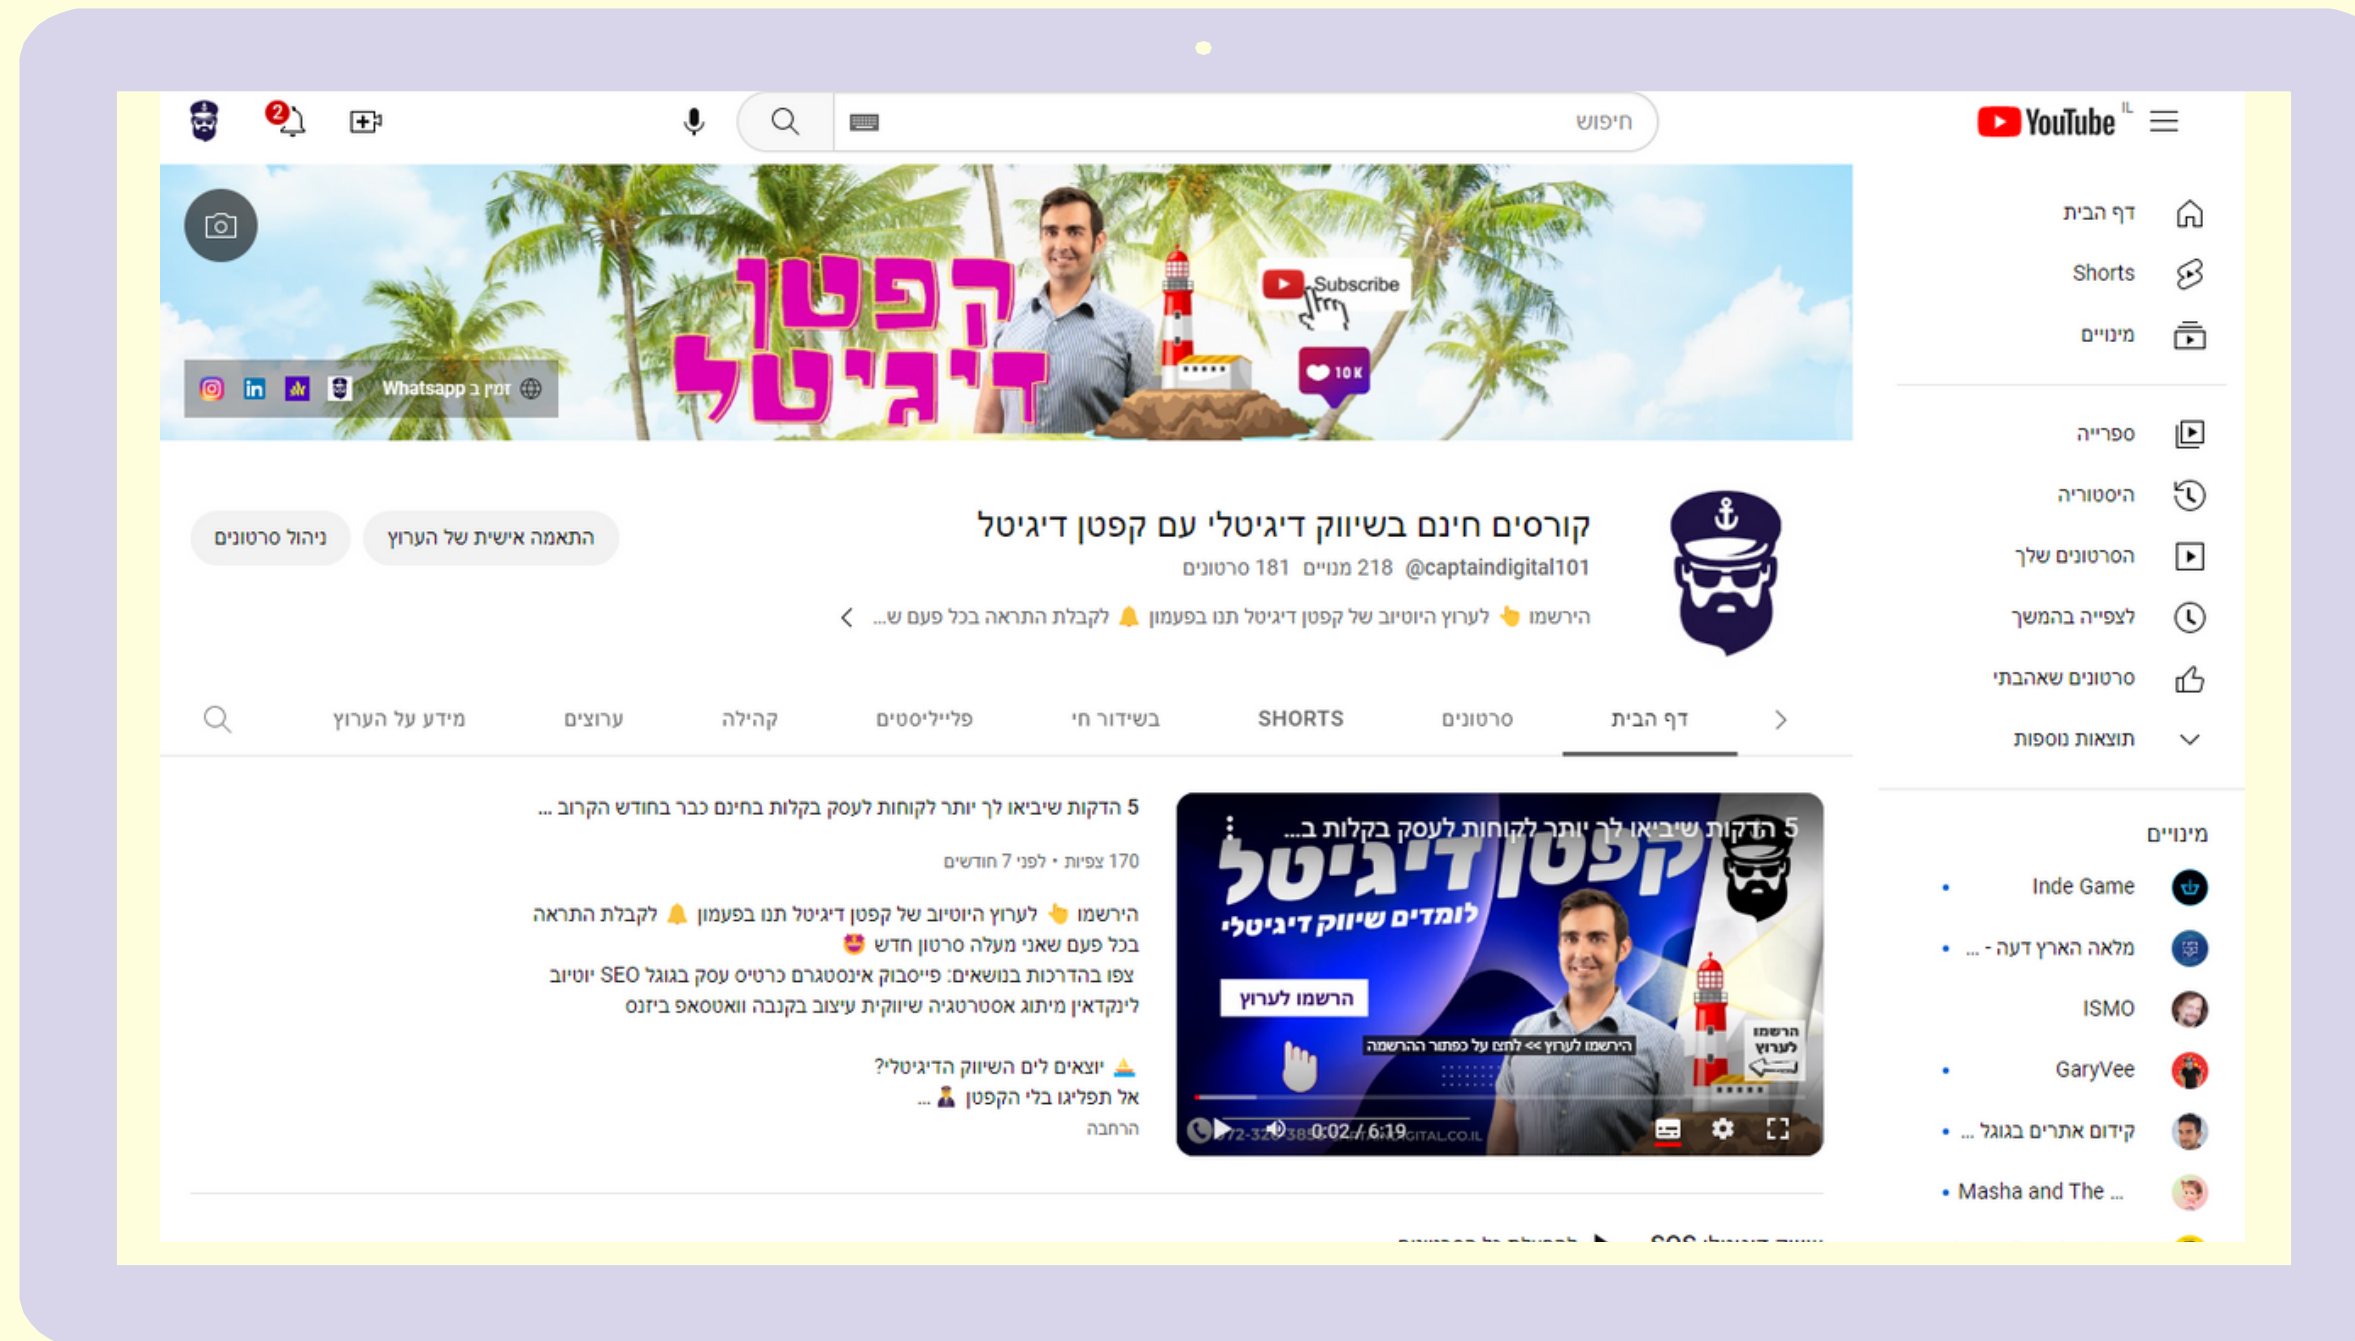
YouTube IL
חיפוש
2

דף הבית
Shorts
מינויים
ספרייה
היסטוריה
הסרטונים שלך
לצפייה בהמשך
סרטונים שאהבתי
תוצאות נוספות

מינויים
Inde Game
מלאה הארץ דעה - ...
ISMO
GaryVee
קידום אתרים בגוגל ...
Masha and The ...

קפטן דיגיטל
Subscribe
10K
Whatsapp זמין ב

קורסים חינם בשיווק דיגיטלי עם קפטן דיגיטל
@captaindigital101 218 מנויים 181 סרטונים
הירשמו 👆 לערוץ היוטיוב של קפטן דיגיטל תנו בפעמון 🔔 לקבלת התראה בכל פעם ש...

התאמה אישית של הערוץ
ניהול סרטונים

דף הבית
סרטונים
SHORTS
בשידור חי
פלייליסטים
קהילה
ערוצים
מידע על הערוץ

5 הדקות שיביאו לך יותר לקוחות לעסק בקלות בחינם כבר בחודש הקרוב ...
קפטן דיגיטל
לומדים שיווק דיגיטלי
הרשמו לערוץ
הירשמו לערוץ >> לחצו על כפתור ההרשמה
הרשמו לערוץ
0:02 / 6:19

5 הדקות שיביאו לך יותר לקוחות לעסק בקלות בחינם כבר בחודש הקרוב ...
170 צפיות • לפני 7 חודשים

הירשמו 👆 לערוץ היוטיוב של קפטן דיגיטל תנו בפעמון 🔔 לקבלת התראה בכל פעם שאני מעלה סרטון חדש
צפו בהדרכות בנושאים: פייסבוק אינסטגרם כרטיס עסק בגוגל SEO יוטיוב לינקדאין מיתוג אסטרטגיה שיווקית עיצוב בקנבה וואטסאפ ביזנס

יוצאים לים השיווק הדיגיטלי?
אל תפליגו בלי הקפטן ...
הרחבה